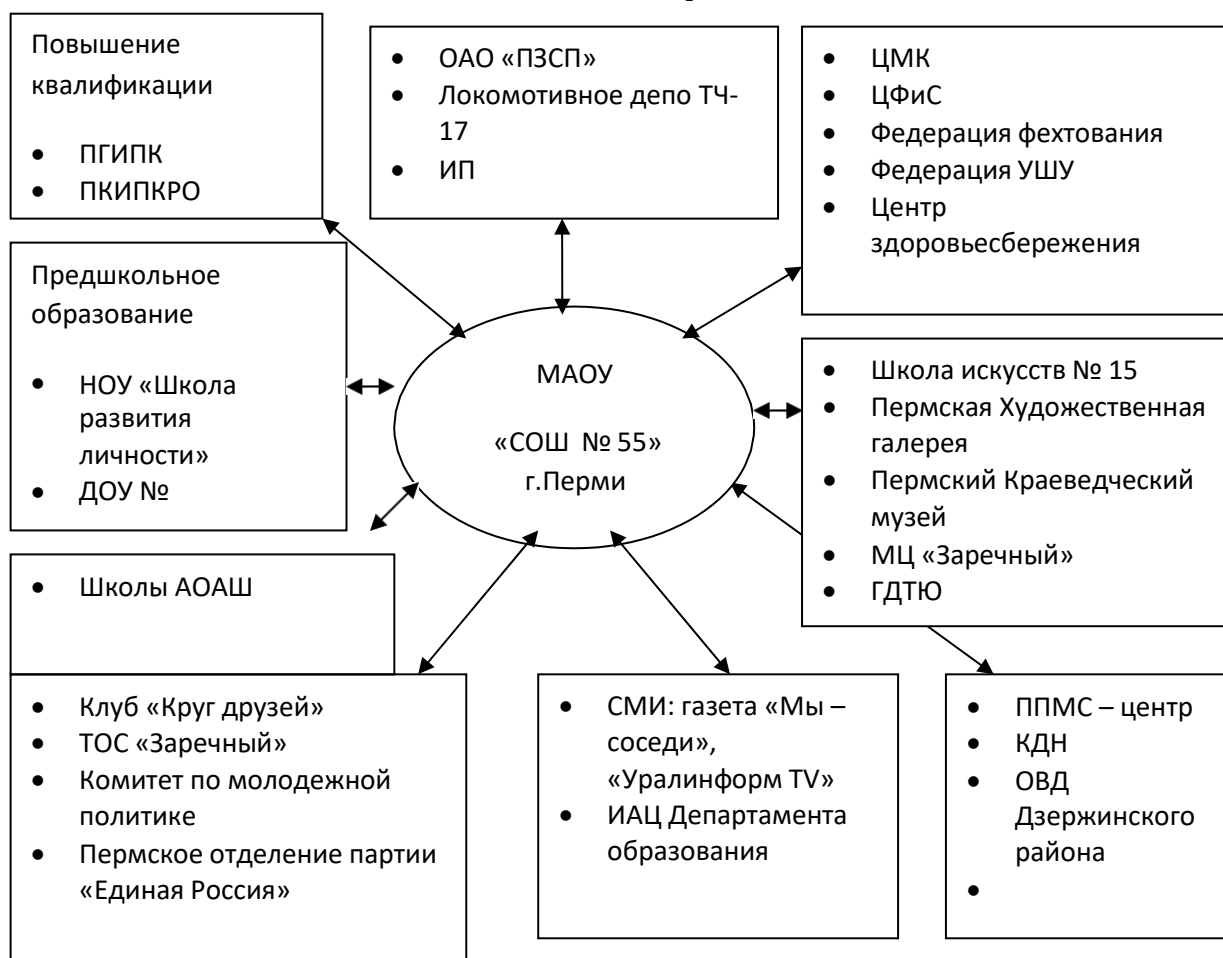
Повышение квалификации

- ПГИПК
- ПКИПКРО

- ОАО «ПЗСП»
- Локомотивное депо ТЧ-17
- ИП

- ЦМК
- ЦФиС
- Федерация фехтования
- Федерация УШУ
- Центр здоровьесбережения

Предшкольное образование

- НОУ «Школа развития личности»
- ДОУ №

МАОУ

«СОШ № 55» г.Перми

- Школа искусств № 15
- Пермская Художественная галерея
- Пермский Краеведческий музей
- МЦ «Заречный»
- ГДТЮ

- Школы АОАШ

- Клуб «Круг друзей»
- ТОС «Заречный»
- Комитет по молодежной политике
- Пермское отделение партии «Единая Россия»

- СМИ: газета «Мы – соседи», «Уралинформ TV»
- ИАЦ Департамента образования

- ППМС – центр
- КДН
- ОВД Дзержинского района
-